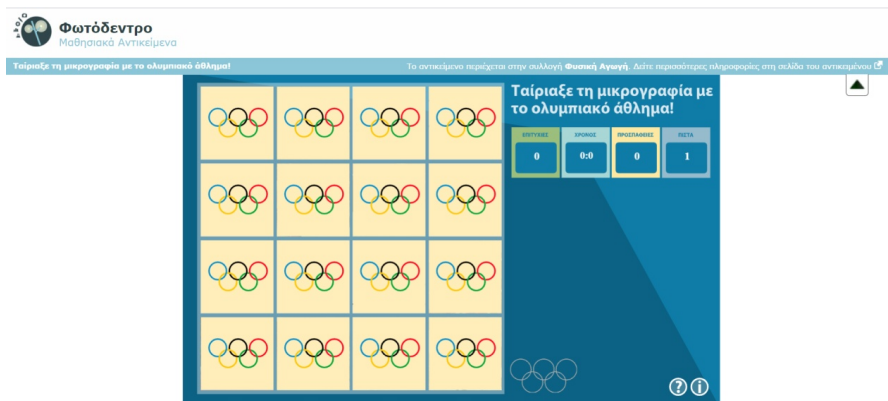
Φωτόδεντρο
Μαθησιακά Αντικείμενα

Ταίριαξε τη μικρογραφία με το ολυμπιακό άθλημα!

Το αντικείμενο περιέχεται στην συλλογή **Φυσική Αγωγή**. Δείτε περισσότερες πληροφορίες στη σελίδα του αντικειμένου

Ταίριαξε τη μικρογραφία με το ολυμπιακό άθλημα!

| ΕΠΙΤΥΧΙΕΣ | ΧΡΟΝΟΣ | ΠΡΟΣΠΑΘΕΙΕΣ | ΠΙΣΤΑ |
|---|---|---|---|
| 0 | 0:0 | 0 | 1 |